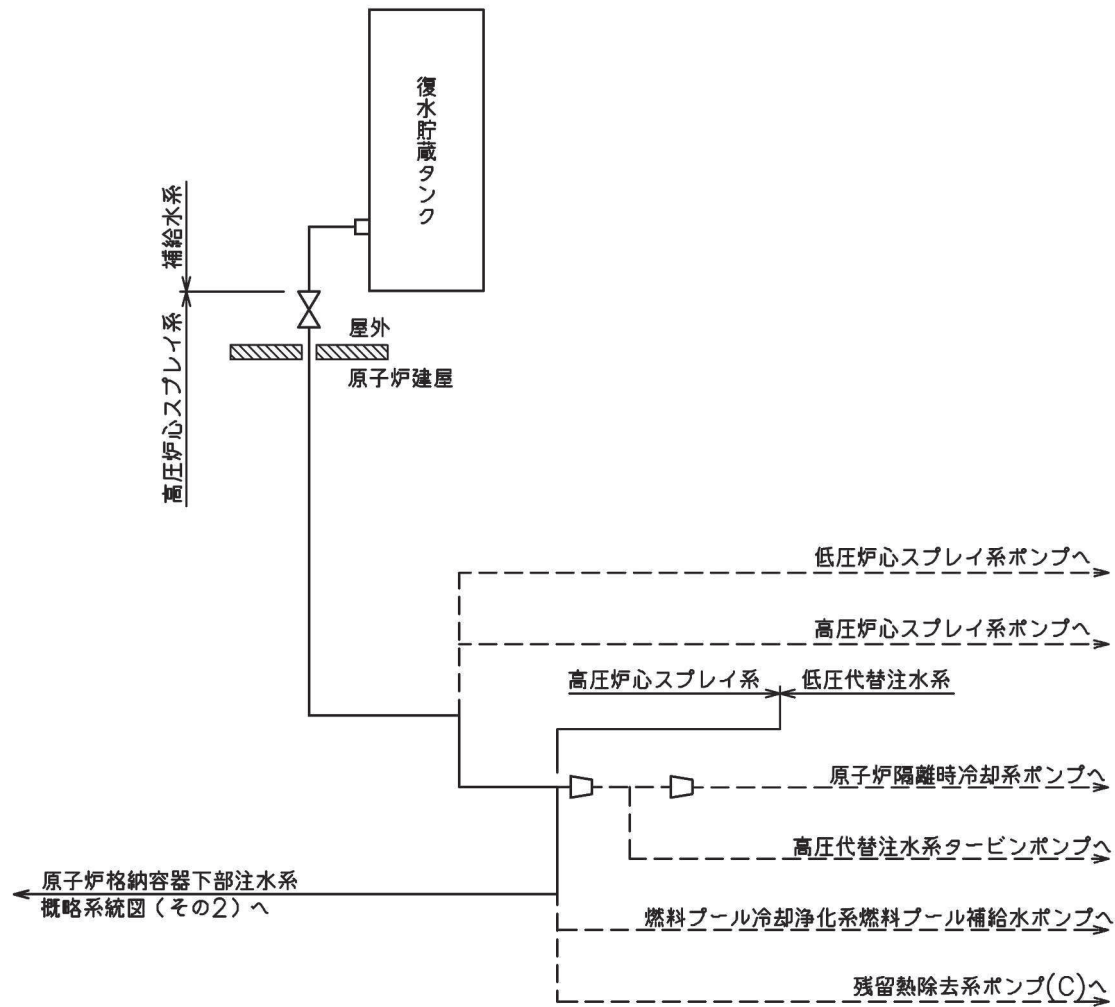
復水貯蔵タンク

補給水系

高圧炉心スプレイ系

屋外

原子炉建屋

低圧炉心スプレイ系ポンプへ

高圧炉心スプレイ系ポンプへ

高圧炉心スプレイ系

低圧代替注水系

原子炉隔離時冷却系ポンプへ

高圧代替注水系タービンポンプへ

原子炉格納容器下部注水系
概略系統図（その2）へ

燃料プール冷却浄化系燃料プール補給水ポンプへ

残留熱除去系ポンプ(C)へ